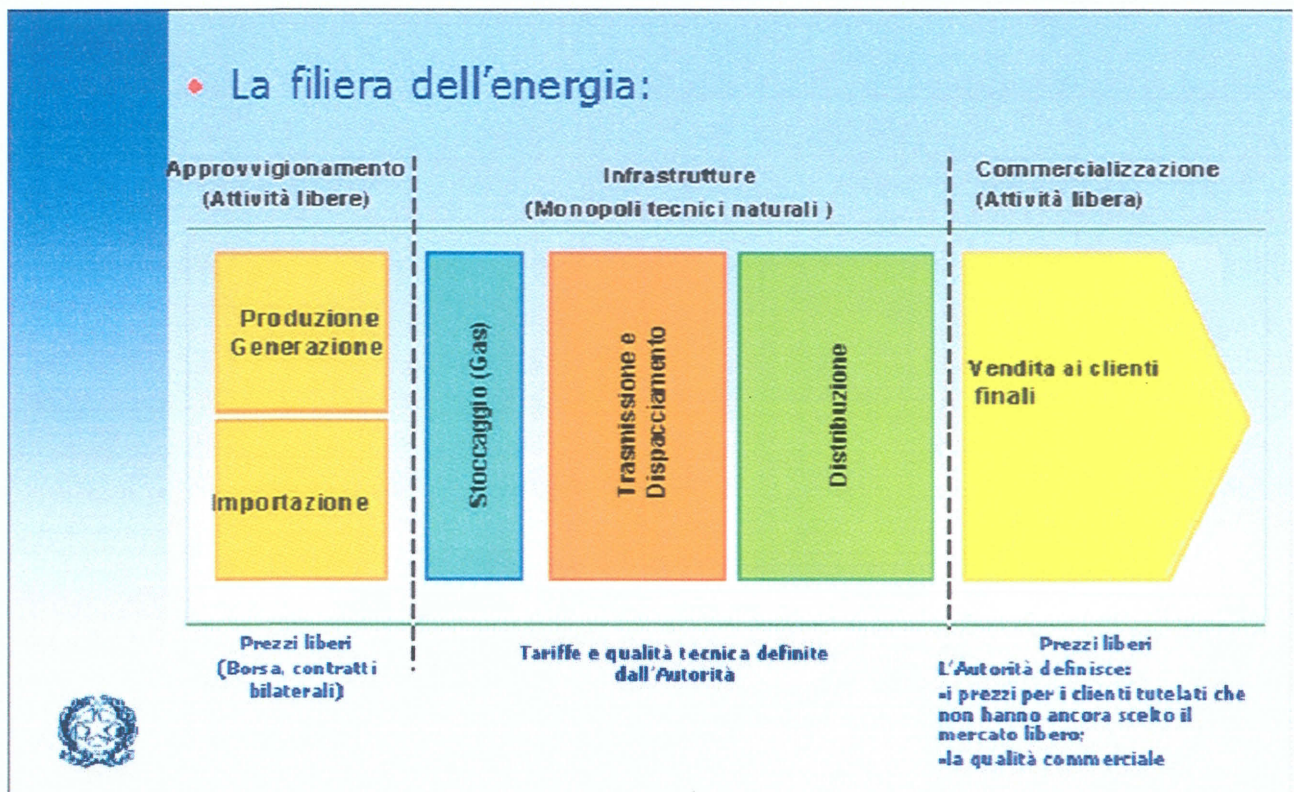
La filiera dell'energia:

Approvvigionamento
(Attività libere)

Infrastrutture
(Monopoli tecnici naturali )

Commercializzazione
(Attività libera)

Produzione
Generazione

Importazione

Stoccaggio (Gas)

Trasmissione e Dispacciamento

Distribuzione

Vendita ai clienti finali

Prezzi liberi
(Borsa, contratti bilaterali)

Tariffe e qualità tecnica definite dall'Autorità

Prezzi liberi
L'Autorità definisce:
-i prezzi per i clienti tutelati che non hanno ancora scelto il mercato libero;
-la qualità commerciale